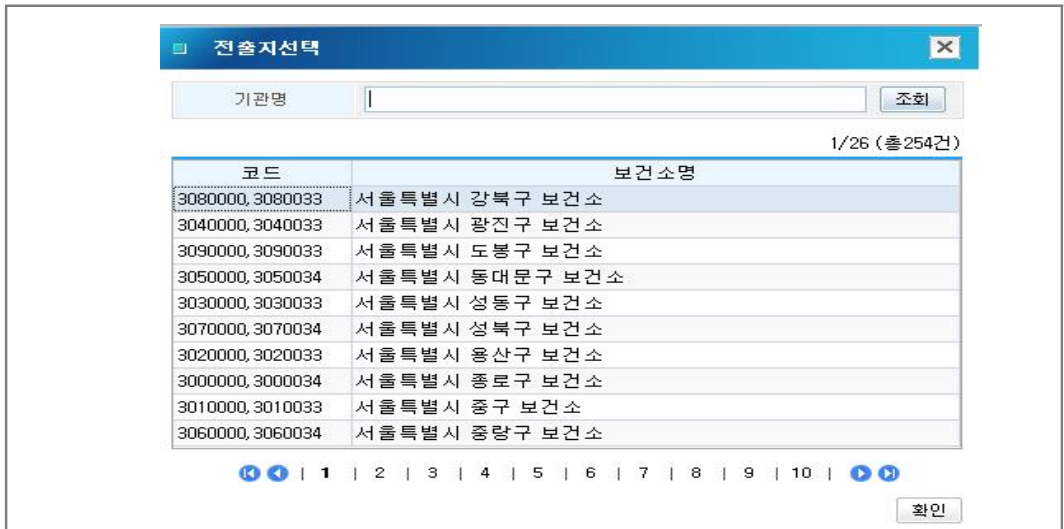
전출지선택

기관명 | 조회

1/26 (총254건)

| 코드 | 보건소명 |
|---|---|
| 3080000, 3080033 | 서울특별시 강북구 보건소 |
| 3040000, 3040033 | 서울특별시 광진구 보건소 |
| 3090000, 3090033 | 서울특별시 도봉구 보건소 |
| 3050000, 3050034 | 서울특별시 동대문구 보건소 |
| 3030000, 3030033 | 서울특별시 성동구 보건소 |
| 3070000, 3070034 | 서울특별시 성북구 보건소 |
| 3020000, 3020033 | 서울특별시 용산구 보건소 |
| 3000000, 3000034 | 서울특별시 종로구 보건소 |
| 3010000, 3010033 | 서울특별시 중구 보건소 |
| 3060000, 3060034 | 서울특별시 중랑구 보건소 |

1 | 2 | 3 | 4 | 5 | 6 | 7 | 8 | 9 | 10 |

확인